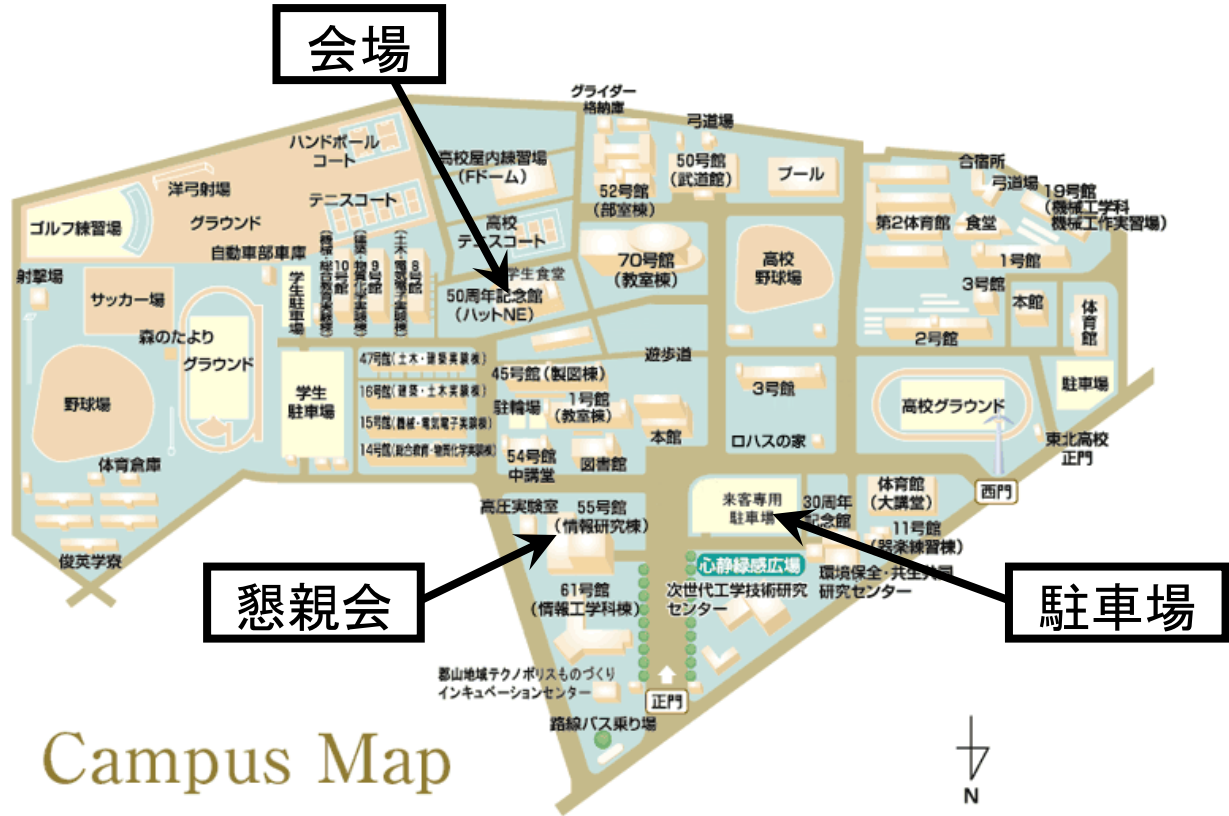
会場

グライダー格納庫

弓道場

ハンドボールコート

高校屋内練習場（Fドーム）

50号館（武道館）

52号館（部室棟）

プール

合宿所

弓道場

19号館（機械工学科機械工作実習場）

洋弓射場

テニスコート

高校テニスコート

第2体育館

食堂

ゴルフ練習場

グラウンド

自動車部車庫

70号館（教室棟）

高校野球場

1号館

射撃場

10号館

9号館

8号館

学生駐車場

学生食堂

50周年記念館（ハットNE）

3号館

本館

体育館

サッカー場

森のたより

グラウンド

2号館

遊歩道

47号館（土木・建築実験棟）

16号館（建築・土木実験棟）

15号館（機械・電気電子実験棟）

14号館（総合教育・物質化学実験棟）

学生駐車場

45号館（製図棟）

1号館（教室棟）

3号館

駐車場

野球場

駐輪場

高校グラウンド

54号館中講堂

図書館

本館

ロハスの家

東北高校正門

体育倉庫

高圧実験室

55号館（情報研究棟）

来客専用駐車場

30周年記念館

体育館（大講堂）

西門

11号館（器楽練習棟）

俊英学寮

心静緑感広場

61号館（情報工学科棟）

次世代工学技術研究センター

環境保全・共生共同研究センター

懇親会

駐車場

郡山地域テクノポリスものづくりインキュベーションセンター

正門

路線バス乗り場

Campus Map

N